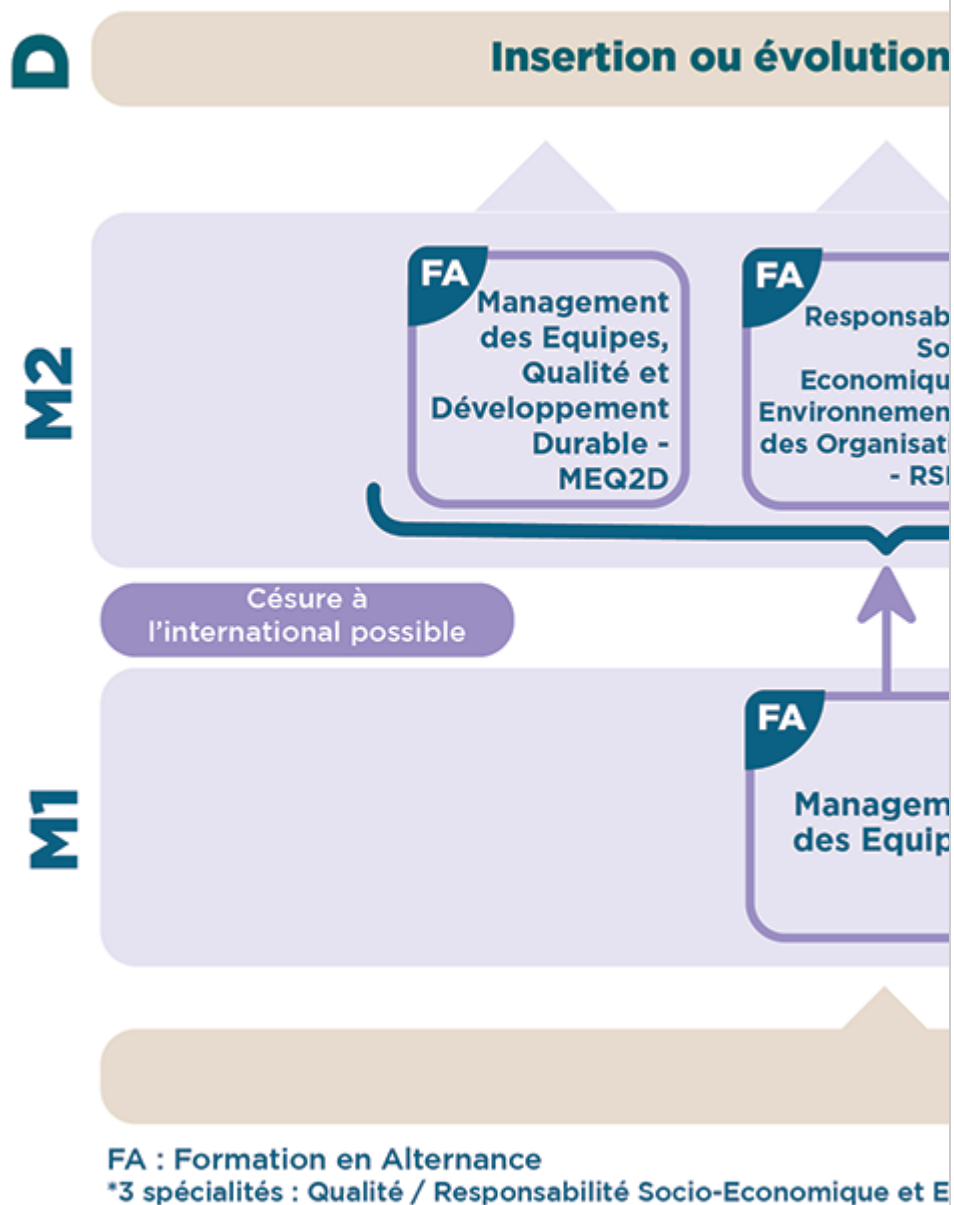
D

Insertion ou évolution

M2

FA
Management des Equipes, Qualité et Développement Durable - MEQ2D

FA
Responsab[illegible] So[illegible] Economiqu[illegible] Environnemen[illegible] des Organisat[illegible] - RS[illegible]

Césure à l'international possible

M1

FA
Managem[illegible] des Equip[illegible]

FA : Formation en Alternance
*3 spécialités : Qualité / Responsabilité Socio-Economique et E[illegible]